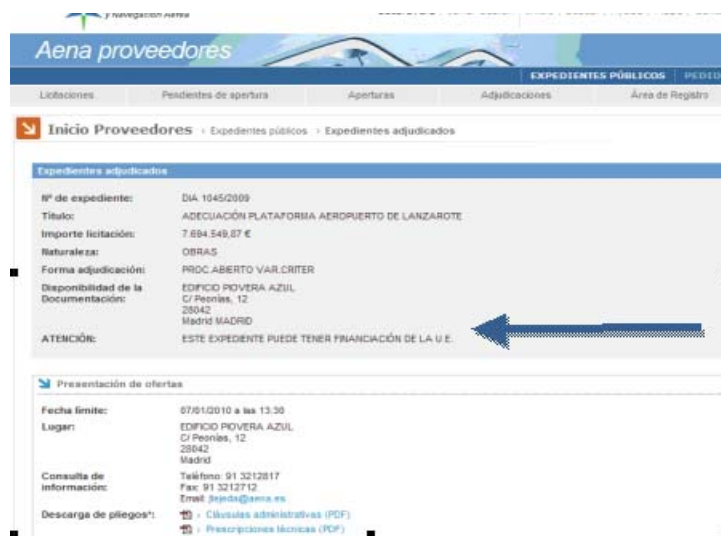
y Navegación Aérea

Aena proveedores

EXPEDIENTES PÚBLICOS | PEDID

Licitaciones | Pendientes de apertura | Aperturas | Adjudicaciones | Área de Registro

Inicio Proveedores › Expedientes públicos › Expedientes adjudicados

Expedientes adjudicados

| | |
|---|---|
| Nº de expediente: | DIA 1045/2009 |
| Título: | ADECUACIÓN PLATAFORMA AEROPUERTO DE LANZAROTE |
| Importe licitación: | 7.694.549,87 € |
| Naturaleza: | OBRAS |
| Forma adjudicación: | PROC.ABIERTO VAR.CRITER |
| Disponibilidad de la Documentación: | EDIFICIO PIOVERA AZUL C/ Peonías, 12 28042 Madrid MADRID |
| ATENCIÓN: | ESTE EXPEDIENTE PUEDE TENER FINANCIACIÓN DE LA U.E. |

Presentación de ofertas

| | |
|---|---|
| Fecha límite: | 07/01/2010 a las 13:30 |
| Lugar: | EDIFICIO PIOVERA AZUL C/ Peonías, 12 28042 Madrid |
| Consulta de información: | Teléfono: 91 3212817 Fax: 91 3212712 Email: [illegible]@aena.es |
| Descarga de pliegos*: | › Cláusulas administrativas (PDF) › Prescripciones técnicas (PDF) |